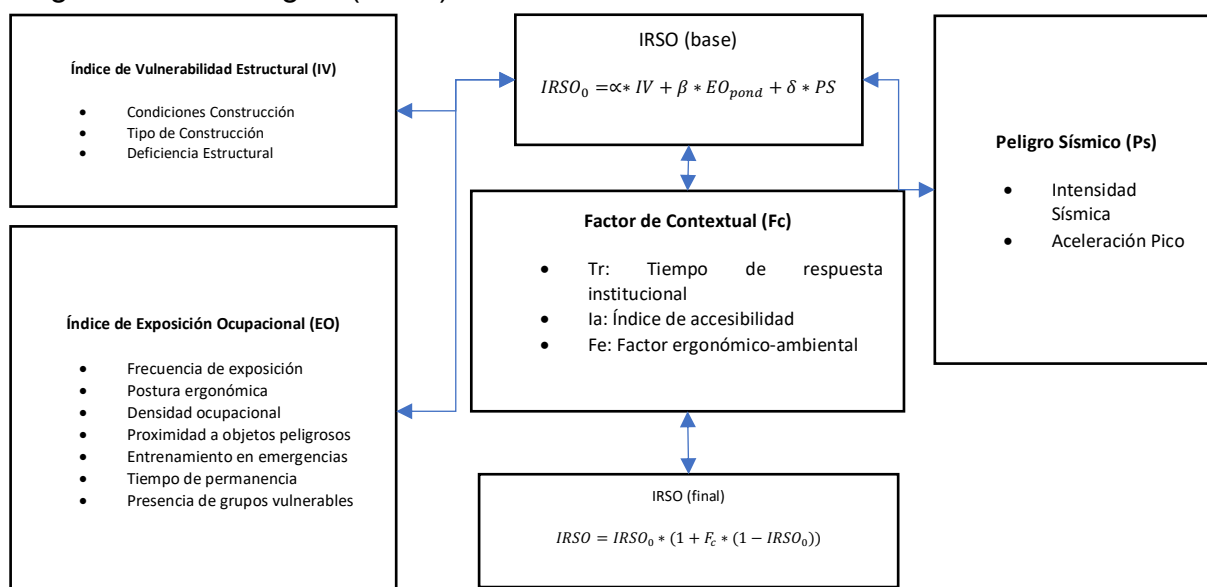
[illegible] (IRSO)

Índice de Vulnerabilidad Estructural (IV)

- Condiciones Construcción
- Tipo de Construcción
- Deficiencia Estructural

IRSO (base)

$IRSO_0 = \propto * IV + \beta * EO_{pond} + \delta * PS$

Peligro Sísmico (Ps)

- Intensidad Sísmica
- Aceleración Pico

Factor de Contextual (Fc)

- Tr: Tiempo de respuesta institucional
- Ia: Índice de accesibilidad
- Fe: Factor ergonómico-ambiental

Índice de Exposición Ocupacional (EO)

- Frecuencia de exposición
- Postura ergonómica
- Densidad ocupacional
- Proximidad a objetos peligrosos
- Entrenamiento en emergencias
- Tiempo de permanencia
- Presencia de grupos vulnerables

IRSO (final)

$IRSO = IRSO_0 * (1 + F_c * (1 - IRSO_0))$